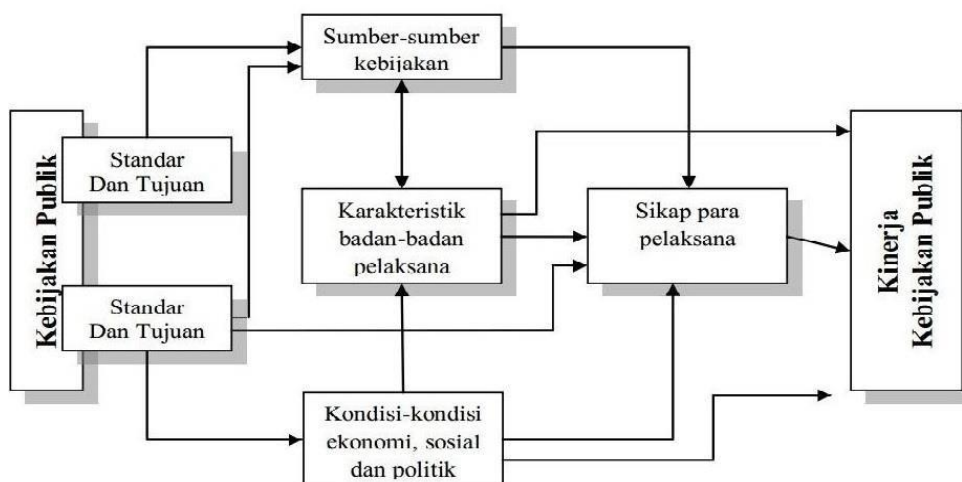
Kebijakan Publik

Standar Dan Tujuan

Standar Dan Tujuan

Sumber-sumber kebijakan

Karakteristik badan-badan pelaksana

Kondisi-kondisi ekonomi, sosial dan politik

Sikap para pelaksana

Kinerja Kebijakan Publik